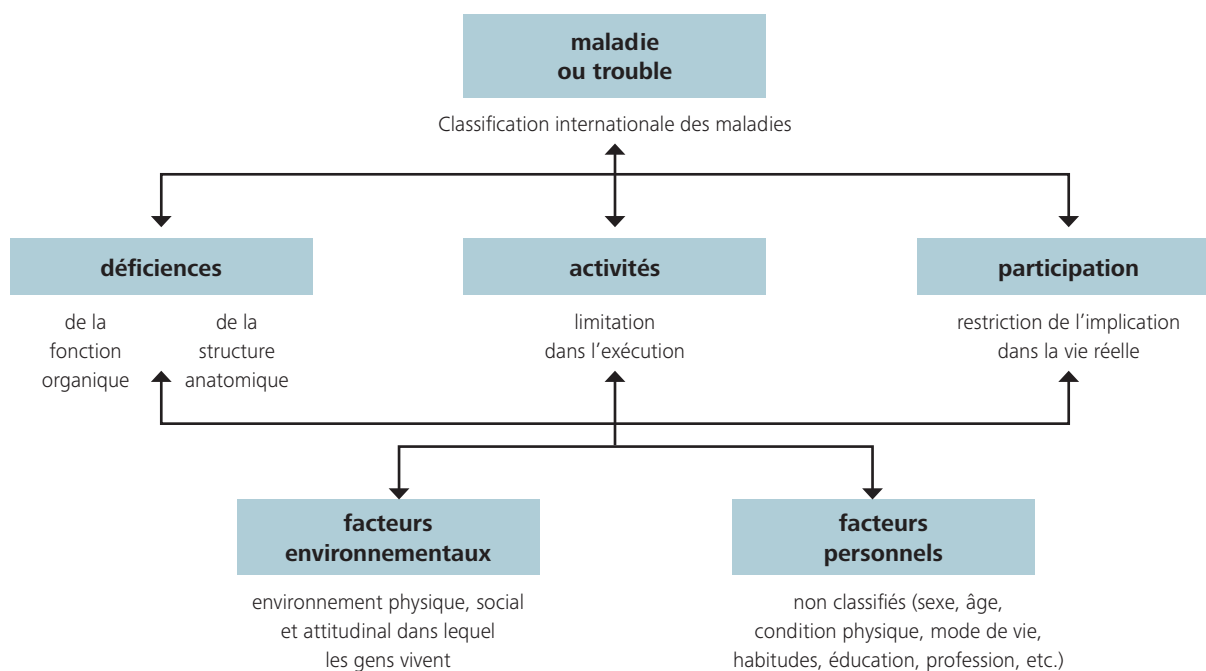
maladie ou trouble

Classification internationale des maladies

déficiences

de la fonction organique

de la structure anatomique

activités

limitation dans l'exécution

participation

restriction de l'implication dans la vie réelle

facteurs environnementaux

environnement physique, social et attitudinal dans lequel les gens vivent

facteurs personnels

non classifiés (sexe, âge, condition physique, mode de vie, habitudes, éducation, profession, etc.)